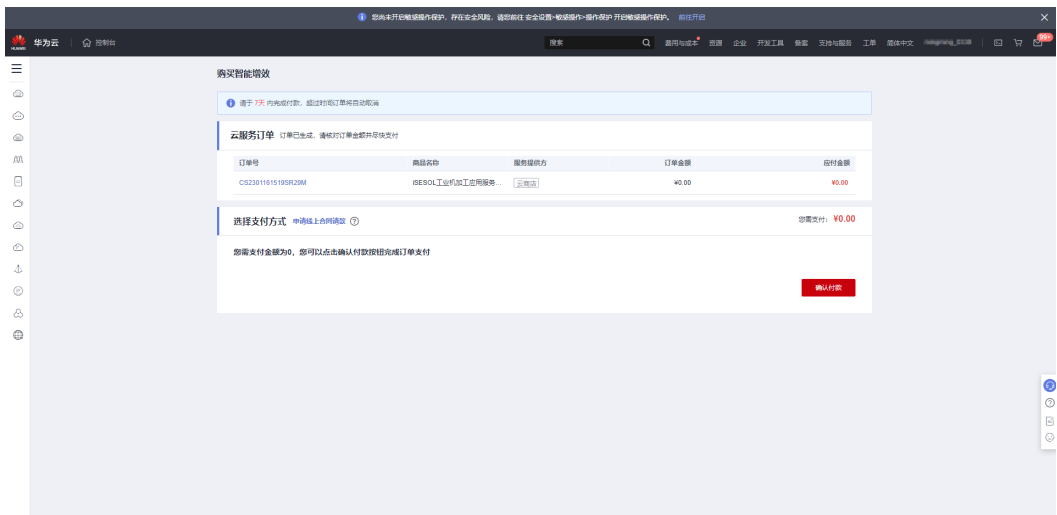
您尚未开启敏感操作保护，存在安全风险，请您前往 安全设置>敏感操作>操作保护 开启敏感操作保护。 前往开启

HUAWEI 华为云 控制台

搜索 费用与成本 资源 企业 开发工具 备案 支持与服务 工单 简体中文 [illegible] 99+

购买智能增效

请于 7天 内完成付款，超过时间订单将自动取消

云服务订单 订单已生成，请核对订单金额并尽快支付

| 订单号 | 商品名称 | 服务提供方 | 订单金额 | 应付金额 |
|---|---|---|---|---|
| CS2301161519SR29M | iSESOL工业机加工应用服务... | 云商店 | ¥0.00 | ¥0.00 |

选择支付方式 申请线上合同请款 ?

您需支付：¥0.00

您需支付金额为0，您可以点击确认付款按钮完成订单支付

确认付款